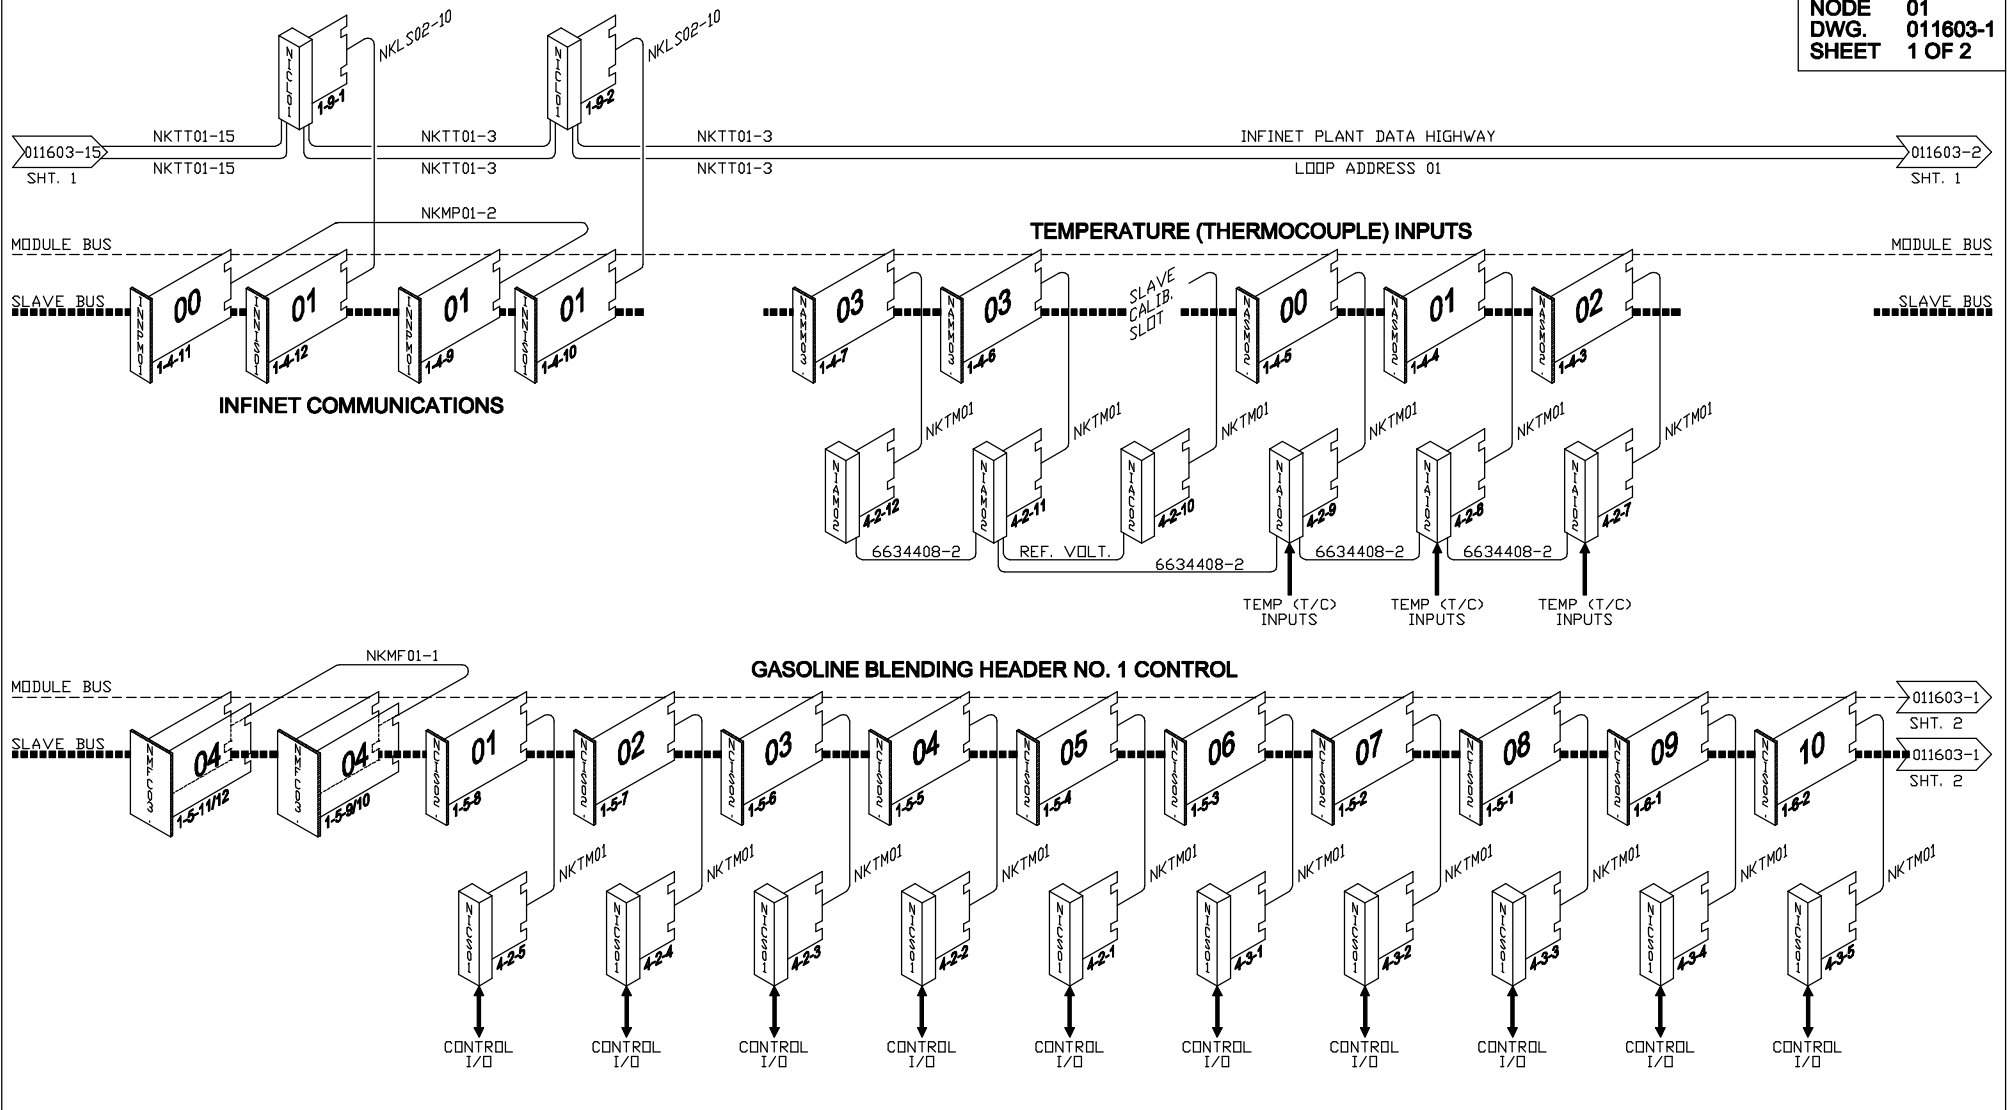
NODE 01
DWG. 011603-1
SHEET 1 OF 2

NICL01 1-9-1 NKLS02-10
NICL01 1-9-2 NKLS02-10

011603-15 SHT. 1
NKTT01-15
NKTT01-15
NKTT01-3
NKTT01-3
NKTT01-3
NKTT01-3
INFINET PLANT DATA HIGHWAY
LOOP ADDRESS 01
011603-2 SHT. 1

NKMP01-2

MODULE BUS
SLAVE BUS
MODULE BUS
SLAVE BUS

INNPM01 00 1-4-11
INNIS01 01 1-4-12
INNPM01 01 1-4-9
INNIS01 01 1-4-10

INFINET COMMUNICATIONS

TEMPERATURE (THERMOCOUPLE) INPUTS

NAMM03 03 1-4-7
NAMM03 03 1-4-6
SLAVE CALIB. SLOT
NASM02 00 1-4-5
NASM02 01 1-4-4
NASM02 02 1-4-3

NKTM01
NKTM01
NKTM01
NKTM01
NKTM01
NKTM01

NIAM02 4-2-12
NIAM02 4-2-11
NIAC02 4-2-10
NIAI02 4-2-9
NIAI02 4-2-8
NIAI02 4-2-7

6634408-2
REF. VOLT.
6634408-2
6634408-2
6634408-2

TEMP (T/C) INPUTS
TEMP (T/C) INPUTS
TEMP (T/C) INPUTS

NKMF01-1

GASOLINE BLENDING HEADER NO. 1 CONTROL

MODULE BUS
SLAVE BUS

NMFC03 04 1-5-11/12
NMFC03 04 1-5-9/10
NCIS02 01 1-5-8
NCIS02 02 1-5-7
NCIS02 03 1-5-6
NCIS02 04 1-5-5
NCIS02 05 1-5-4
NCIS02 06 1-5-3
NCIS02 07 1-5-2
NCIS02 08 1-5-1
NCIS02 09 1-6-1
NCIS02 10 1-6-2

011603-1 SHT. 2
011603-1 SHT. 2

NKTM01
NKTM01
NKTM01
NKTM01
NKTM01
NKTM01
NKTM01
NKTM01
NKTM01
NKTM01

NICS01 4-2-5
NICS01 4-2-4
NICS01 4-2-3
NICS01 4-2-2
NICS01 4-2-1
NICS01 4-3-1
NICS01 4-3-2
NICS01 4-3-3
NICS01 4-3-4
NICS01 4-3-5

CONTROL I/O
CONTROL I/O
CONTROL I/O
CONTROL I/O
CONTROL I/O
CONTROL I/O
CONTROL I/O
CONTROL I/O
CONTROL I/O
CONTROL I/O